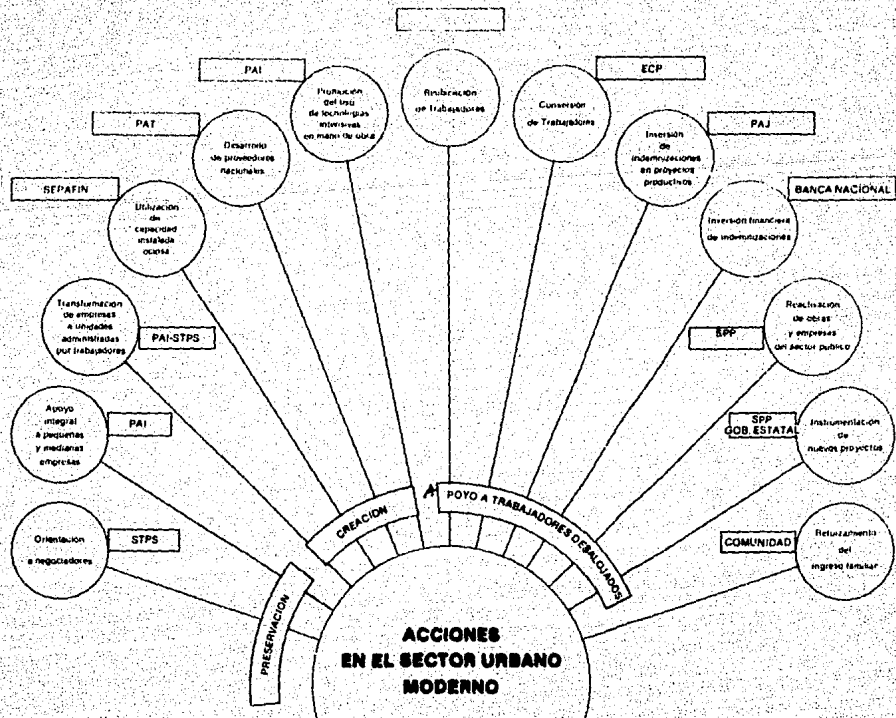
PAI

Promoción del uso de tecnologías intensivas en mano de obra

Rotación de trabajadores

ECP

Conversión de Trabajadores

PAT

Desarrollo de proveedores nacionales

PAJ

Inversión de indemnizaciones en proyectos productivos

SEPAFIN

Utilización de capacidad instalada ociosa

BANCA NACIONAL

Inversión financiera de indemnizaciones

Transformación de empresas a unidades administradas por trabajadores

PAI-STPS

Reactivación de obras y empresas del sector público

SPP

Apoyo integral a pequeñas y medianas empresas

PAI

SPP GOB. ESTATAL

Instrumentación de nuevos proyectos

CREACION

APOYO A TRABAJADORES DESALOJADOS

Orientación a negociadores

STPS

COMUNIDAD

Reforzamiento del ingreso familiar

PRESERVACION

ACCIONES EN EL SECTOR URBANO MODERNO